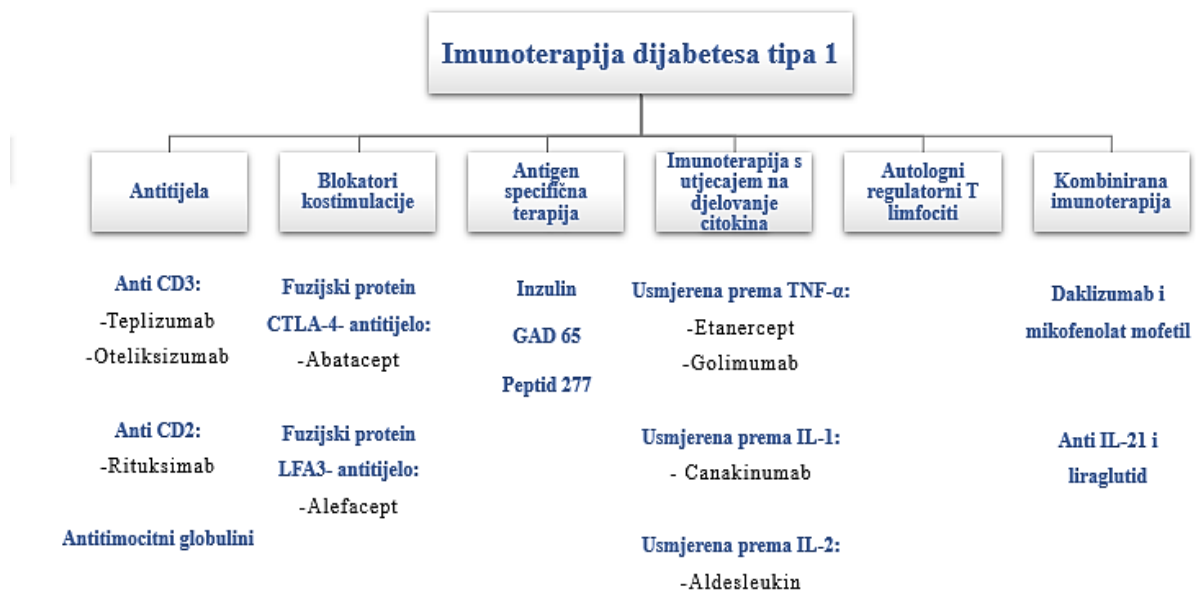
Imunoterapija dijabetesa tipa 1

Antitijela

Blokatori kostimulacije

Antigen specifična terapija

Imunoterapija s utjecajem na djelovanje citokina

Autologni regulatorni T limfociti

Kombinirana imunoterapija

Anti CD3:
-Teplizumab
-Oteliksizumab

Anti CD2:
-Rituksimab

Antitimocitni globulini

Fuzijski protein
CTLA-4- antitijelo:
-Abatacept

Fuzijski protein
LFA3- antitijelo:
-Alefacept

Inzulin

GAD 65

Peptid 277

Usmjerena prema TNF-α:
-Etanercept
-Golimumab

Usmjerena prema IL-1:
- Canakinumab

Usmjerena prema IL-2:
-Aldesleukin

Daklizumab i mikofenolat mofetil

Anti IL-21 i liraglutid